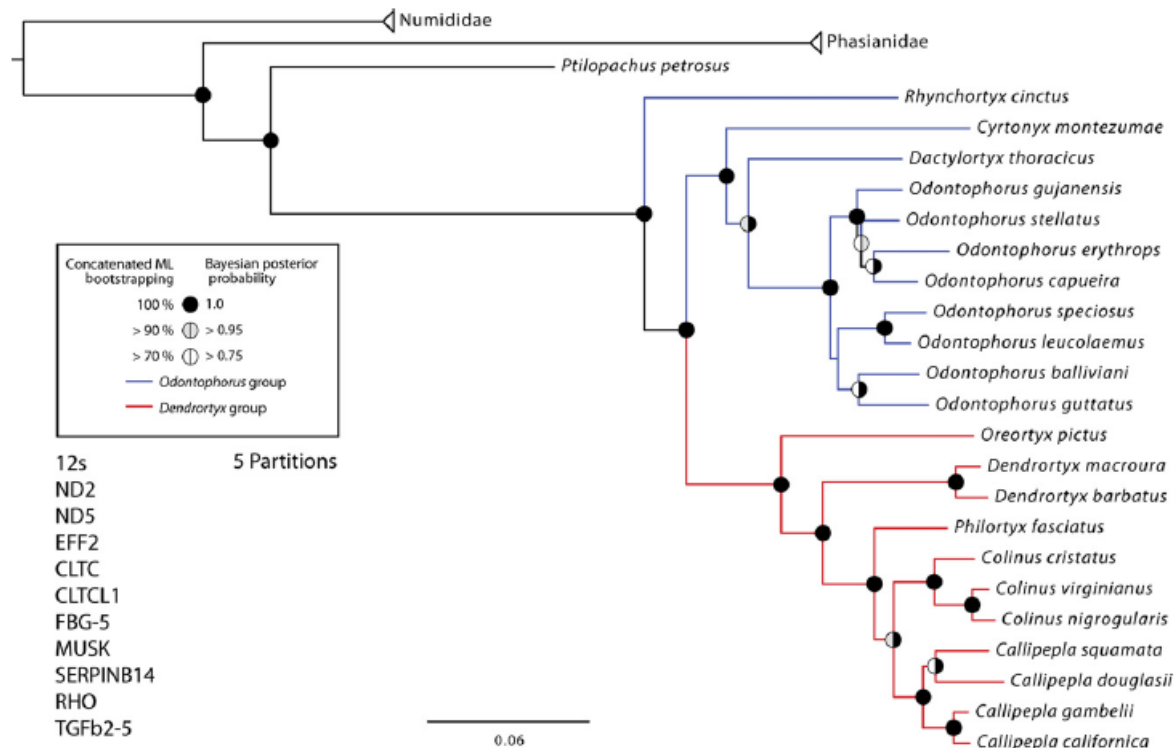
Numididae
Phasianidae
Ptilopachus petrosus
Rhynchortyx cinctus
Cyrtonyx montezumae
Dactylortyx thoracicus
Odontophorus gujanensis
Odontophorus stellatus
Odontophorus erythrops
Odontophorus capueira
Odontophorus speciosus
Odontophorus leucolaemus
Odontophorus balliviani
Odontophorus guttatus
Oreortyx pictus
Dendrortyx macroura
Dendrortyx barbatus
Philortyx fasciatus
Colinus cristatus
Colinus virginianus
Colinus nigrogularis
Callipepla squamata
Callipepla douglasii
Callipepla gambelii
Callipepla californica

Concatenated ML bootstrapping
Bayesian posterior probability
100 % 1.0
> 90 % > 0.95
> 70 % > 0.75
Odontophorus group
Dendrortyx group

12s
ND2
ND5
EFF2
CLTC
CLTCL1
FBG-5
MUSK
SERPINB14
RHO
TGFb2-5

5 Partitions

0.06